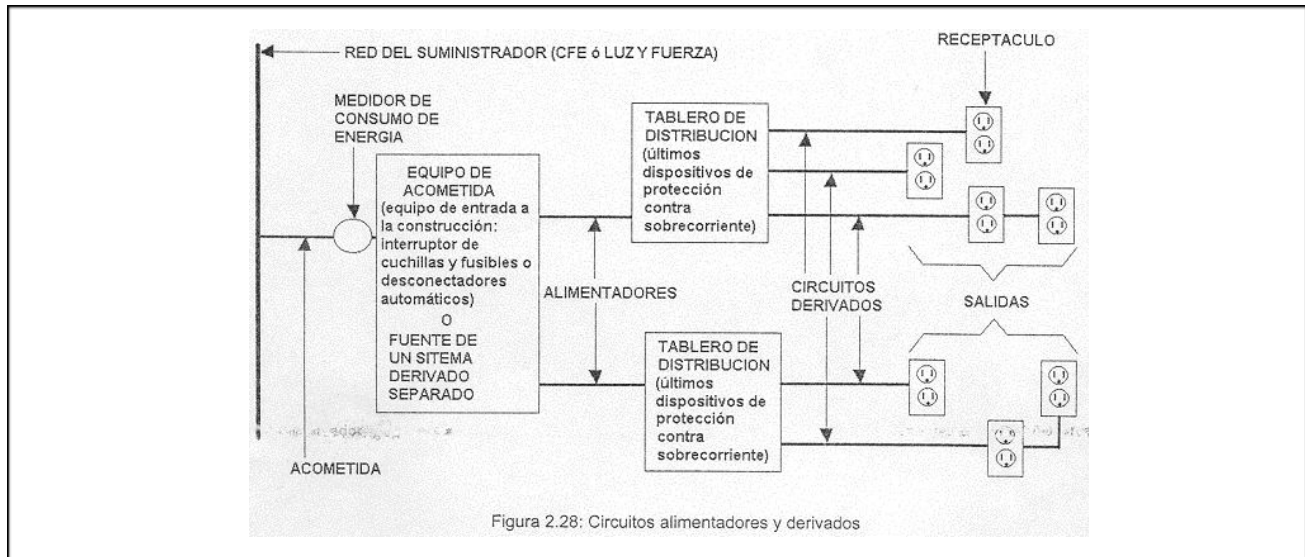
RED DEL SUMINISTRADOR (CFE ó LUZ Y FUERZA)

RECEPTACULO

MEDIDOR DE CONSUMO DE ENERGIA

EQUIPO DE ACOMETIDA (equipo de entrada a la construcción: interruptor de cuchillas y fusibles o desconectadores automáticos) O FUENTE DE UN SITEMA DERIVADO SEPARADO

TABLERO DE DISTRIBUCION (últimos dispositivos de protección contra sobrecorriente)

ALIMENTADORES

CIRCUITOS DERIVADOS

SALIDAS

TABLERO DE DISTRIBUCION (últimos dispositivos de protección contra sobrecorriente)

ACOMETIDA

Figura 2.28: Circuitos alimentadores y derivados